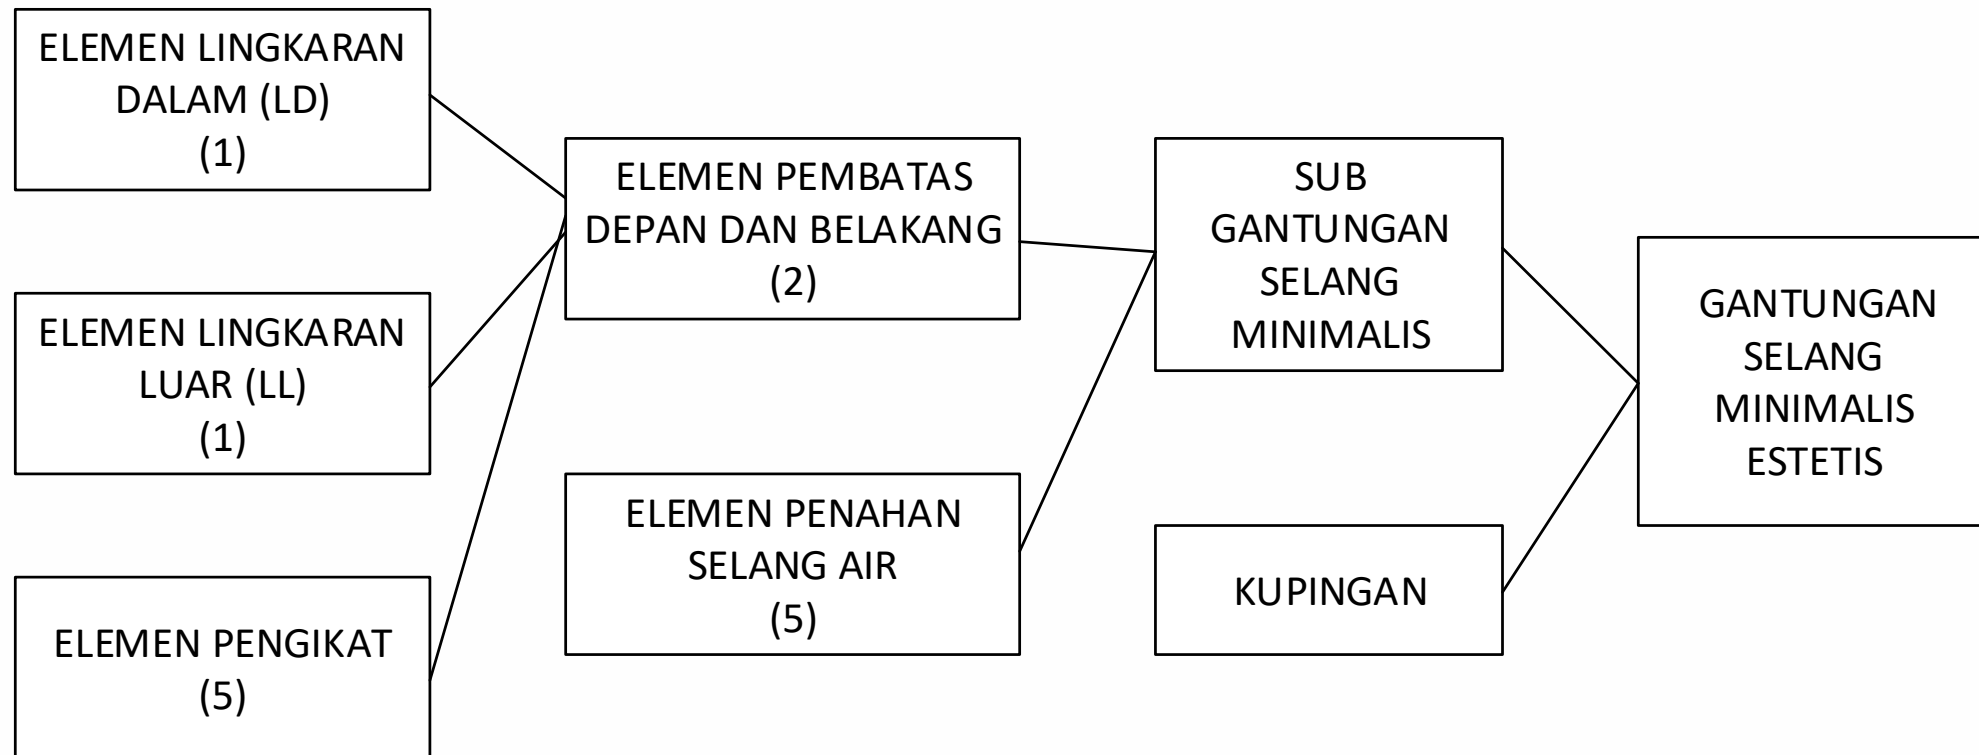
ELEMEN LINGKARAN DALAM (LD)
(1)

ELEMEN LINGKARAN LUAR (LL)
(1)

ELEMEN PENGIKAT
(5)

ELEMEN PEMBATAS DEPAN DAN BELAKANG
(2)

ELEMEN PENAHAN SELANG AIR
(5)

SUB GANTUNGAN SELANG MINIMALIS

KUPINGAN

GANTUNGAN SELANG MINIMALIS ESTETIS